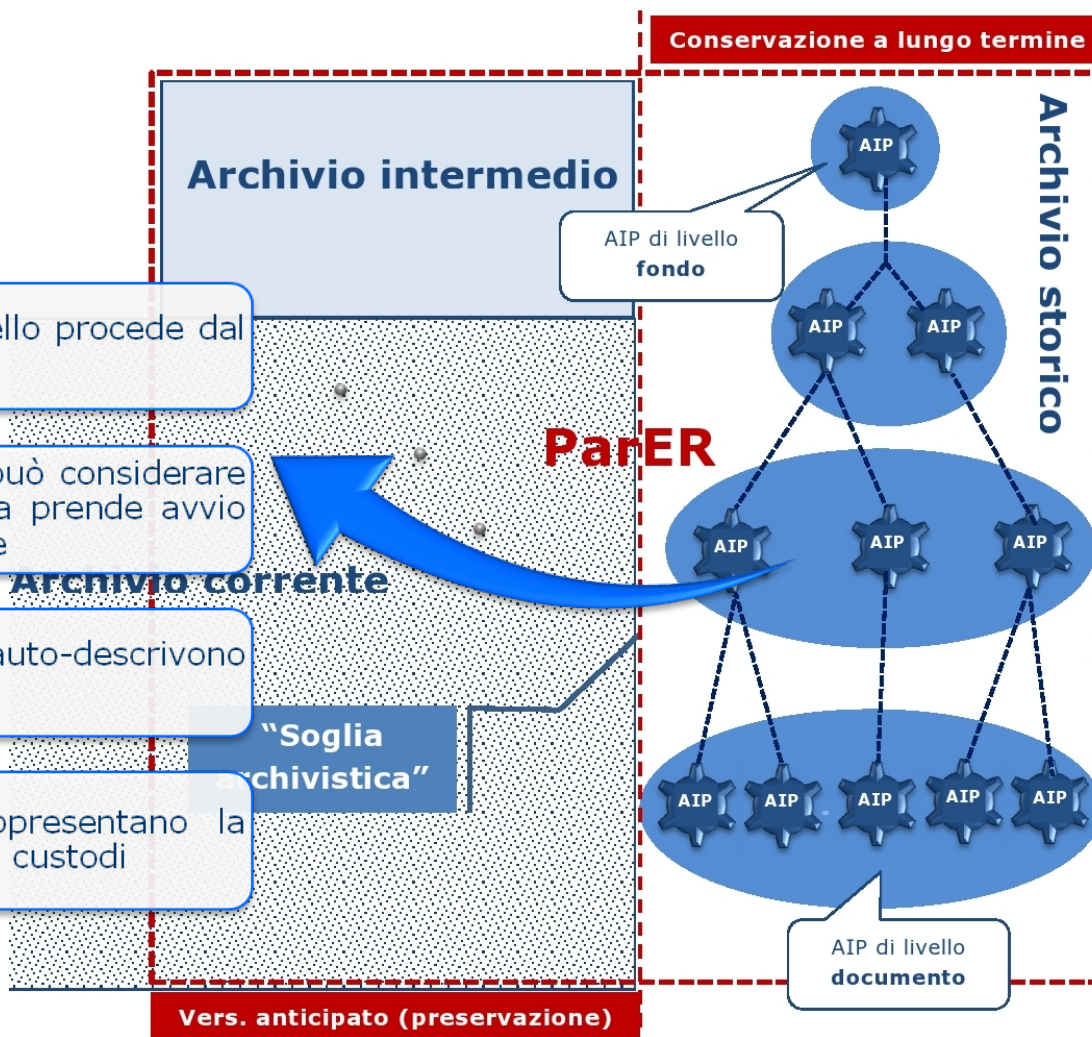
Conservazione a lungo termine

Archivio intermedio

Archivio storico

AIP

AIP di livello **fondo**

AIP AIP

ello procede dal

può considerare a prende avvio e

ParER

AIP AIP AIP

Archivio corrente

auto-descrivono

"Soglia archivistica"

ppresentano la custodi

AIP AIP AIP AIP AIP

AIP di livello **documento**

Vers. anticipato (preservazione)